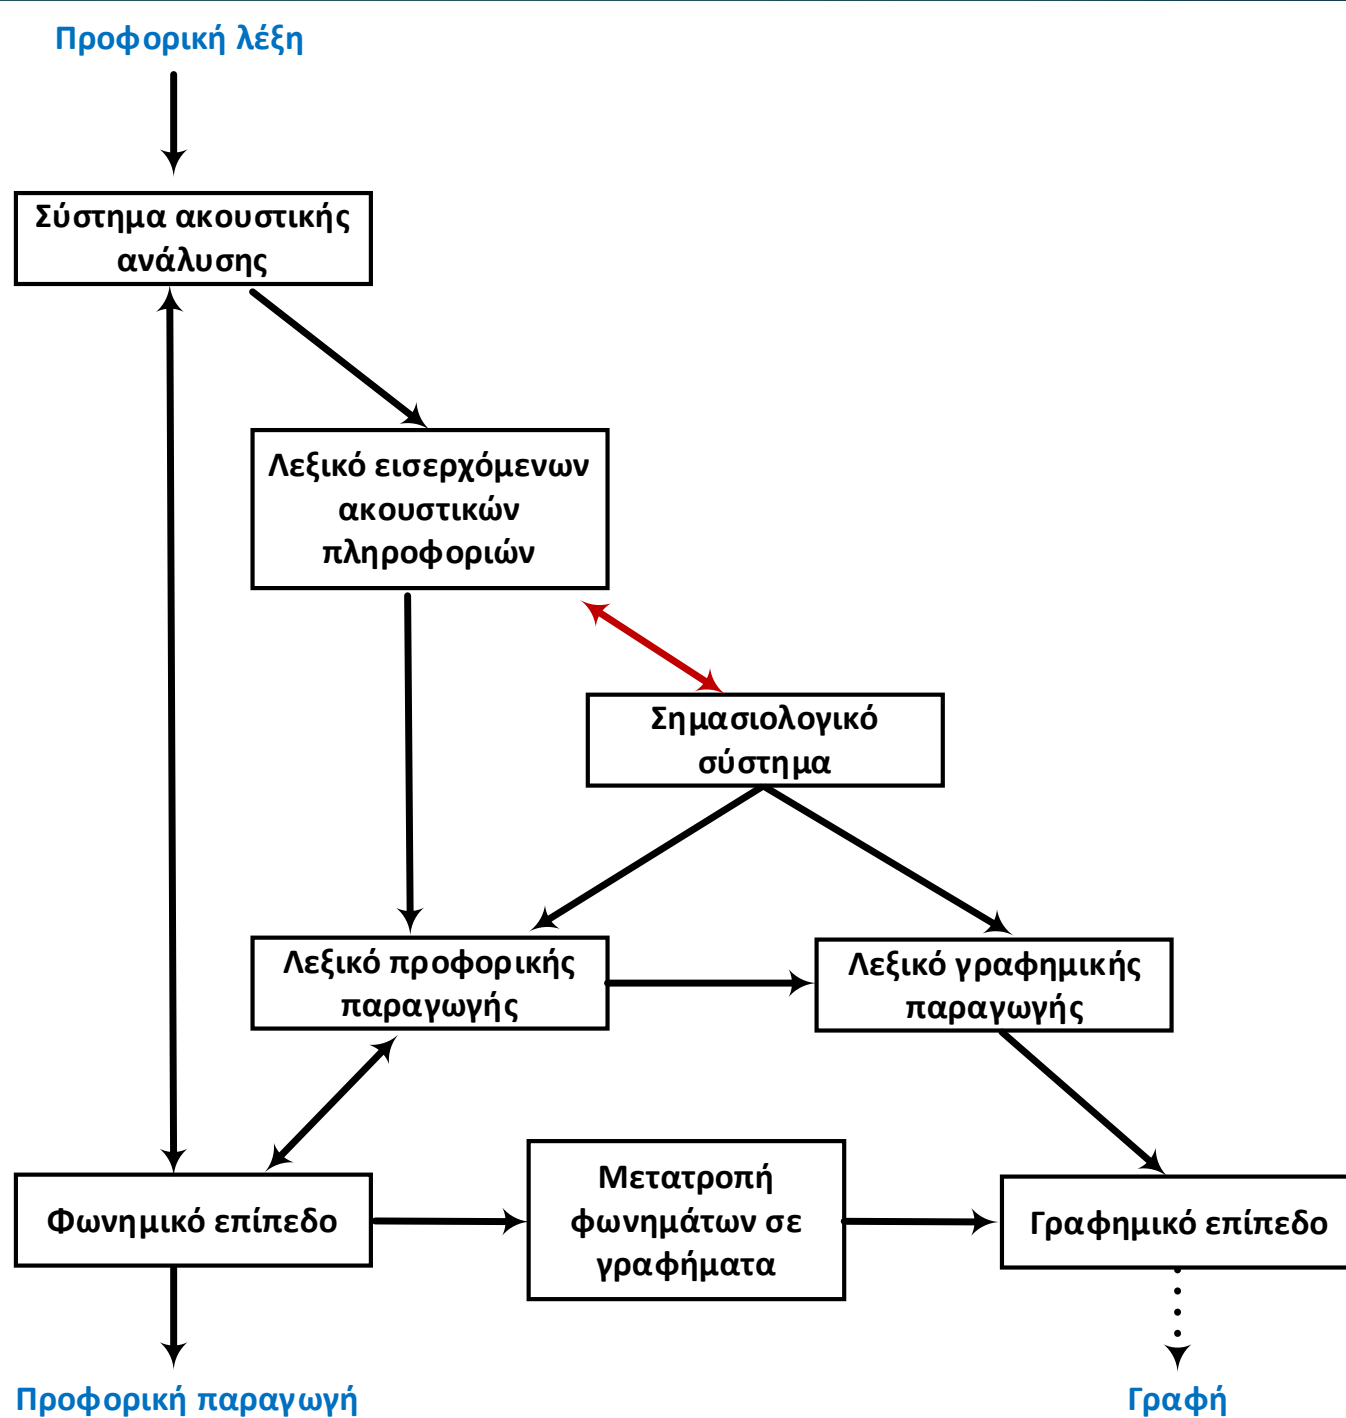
Προφορική λέξη

Σύστημα ακουστικής ανάλυσης

Λεξικό εισερχόμενων ακουστικών πληροφοριών

Σημασιολογικό σύστημα

Λεξικό προφορικής παραγωγής

Λεξικό γραφημικής παραγωγής

Φωνημικό επίπεδο

Μετατροπή φωνημάτων σε γραφήματα

Γραφημικό επίπεδο

Προφορική παραγωγή

Γραφή